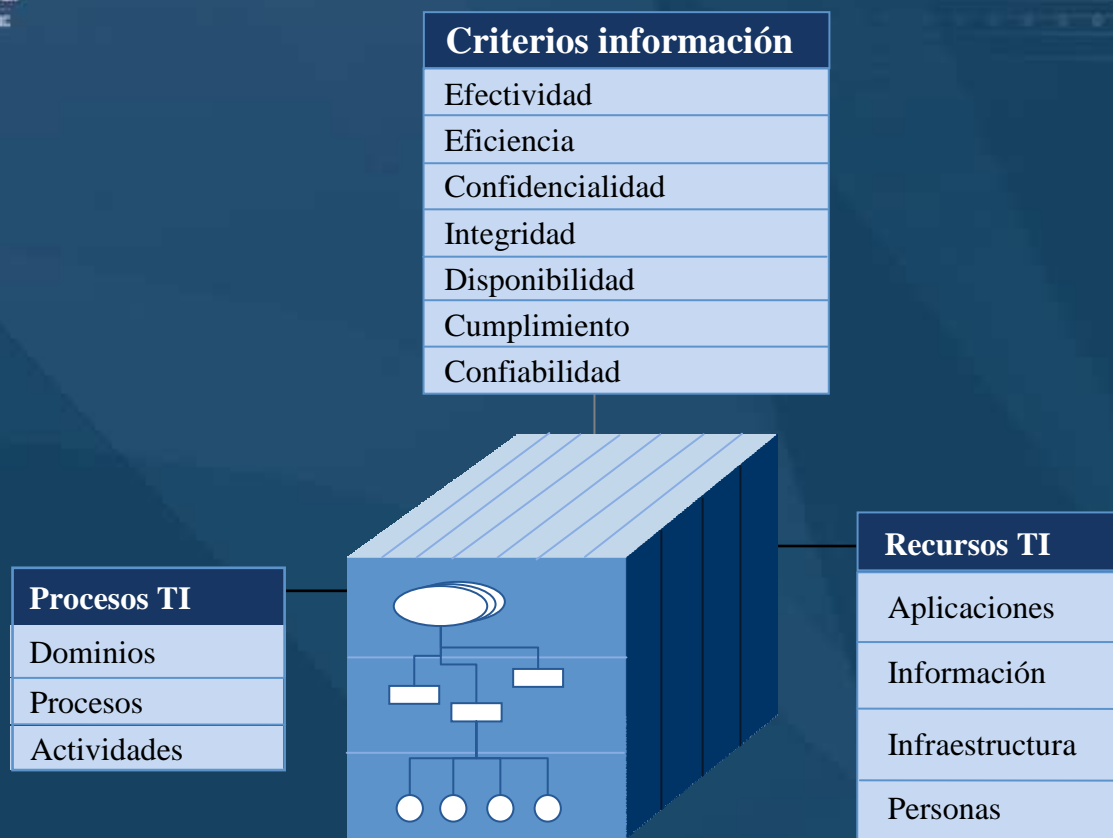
Criterios información
Efectividad
Eficiencia
Confidencialidad
Integridad
Disponibilidad
Cumplimiento
Confiabilidad

Procesos TI
Dominios
Procesos
Actividades

Recursos TI
Aplicaciones
Información
Infraestructura
Personas